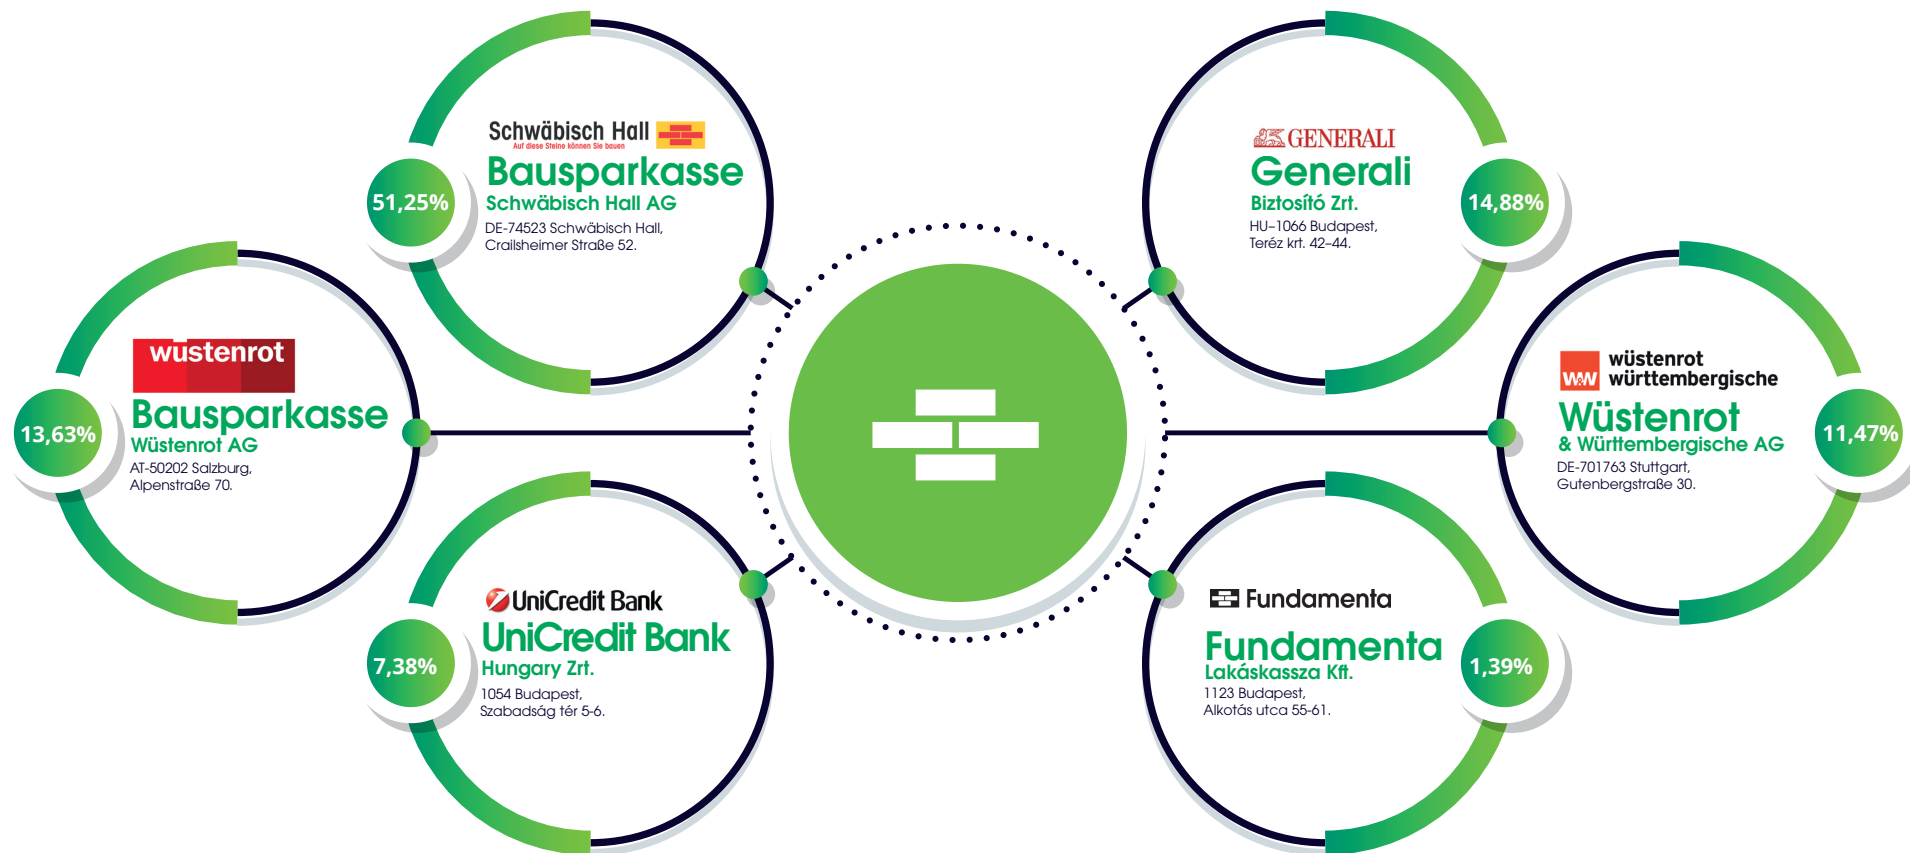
Schwäbisch Hall
Auf diese Steine können Sie bauen
Bausparkasse
Schwäbisch Hall AG
DE-74523 Schwäbisch Hall, Crailsheimer Straße 52.

51,25%

GENERALI
Generali
Biztosító Zrt.
HU-1066 Budapest, Teréz krt. 42-44.

14,88%

wüstenrot
Bausparkasse
Wüstenrot AG
AT-50202 Salzburg, Alpenstraße 70.

13,63%

wüstenrot württembergische
Wüstenrot
& Württembergische AG
DE-701763 Stuttgart, Gutenbergstraße 30.

11,47%

UniCredit Bank
UniCredit Bank
Hungary Zrt.
1054 Budapest, Szabadság tér 5-6.

7,38%

Fundamenta
Fundamenta
Lakáskassza Kft.
1123 Budapest, Alkotás utca 55-61.

1,39%